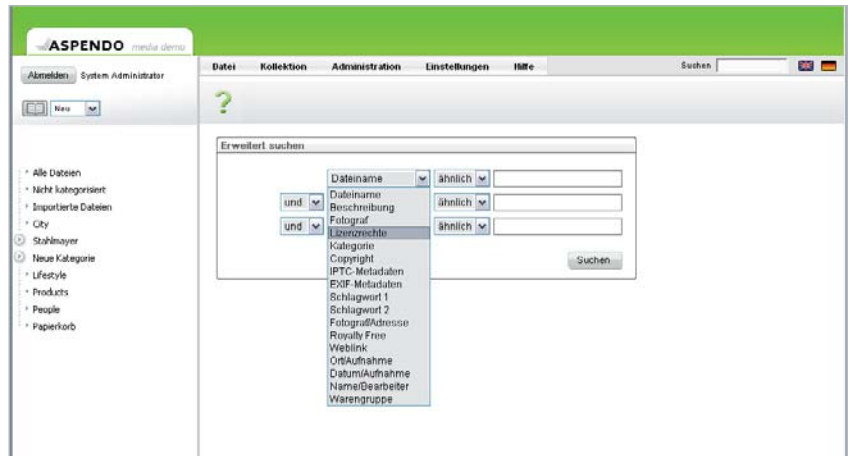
ASPENDO media demo

Abmelden System Administrator

Neu

Datei Kollektion Administration Einstellungen Hilfe

Suchen

?

Alle Dateien
Nicht kategorisiert
Importierte Dateien
City
Stahlmayer
Neue Kategorie
Lifestyle
Products
People
Papierkorb

Erweitert suchen

Dateiname ähnlich
und ähnlich
und ähnlich

Dateiname
Beschreibung
Fotograf
Lizenzrechte
Kategorie
Copyright
IPTC-Metadaten
EXIF-Metadaten
Schlagwort 1
Schlagwort 2
Fotograf/Adresse
Royalty Free
Weblink
Ort/Aufnahme
Datum/Aufnahme
Name/Bearbeiter
Warengruppe

Suchen